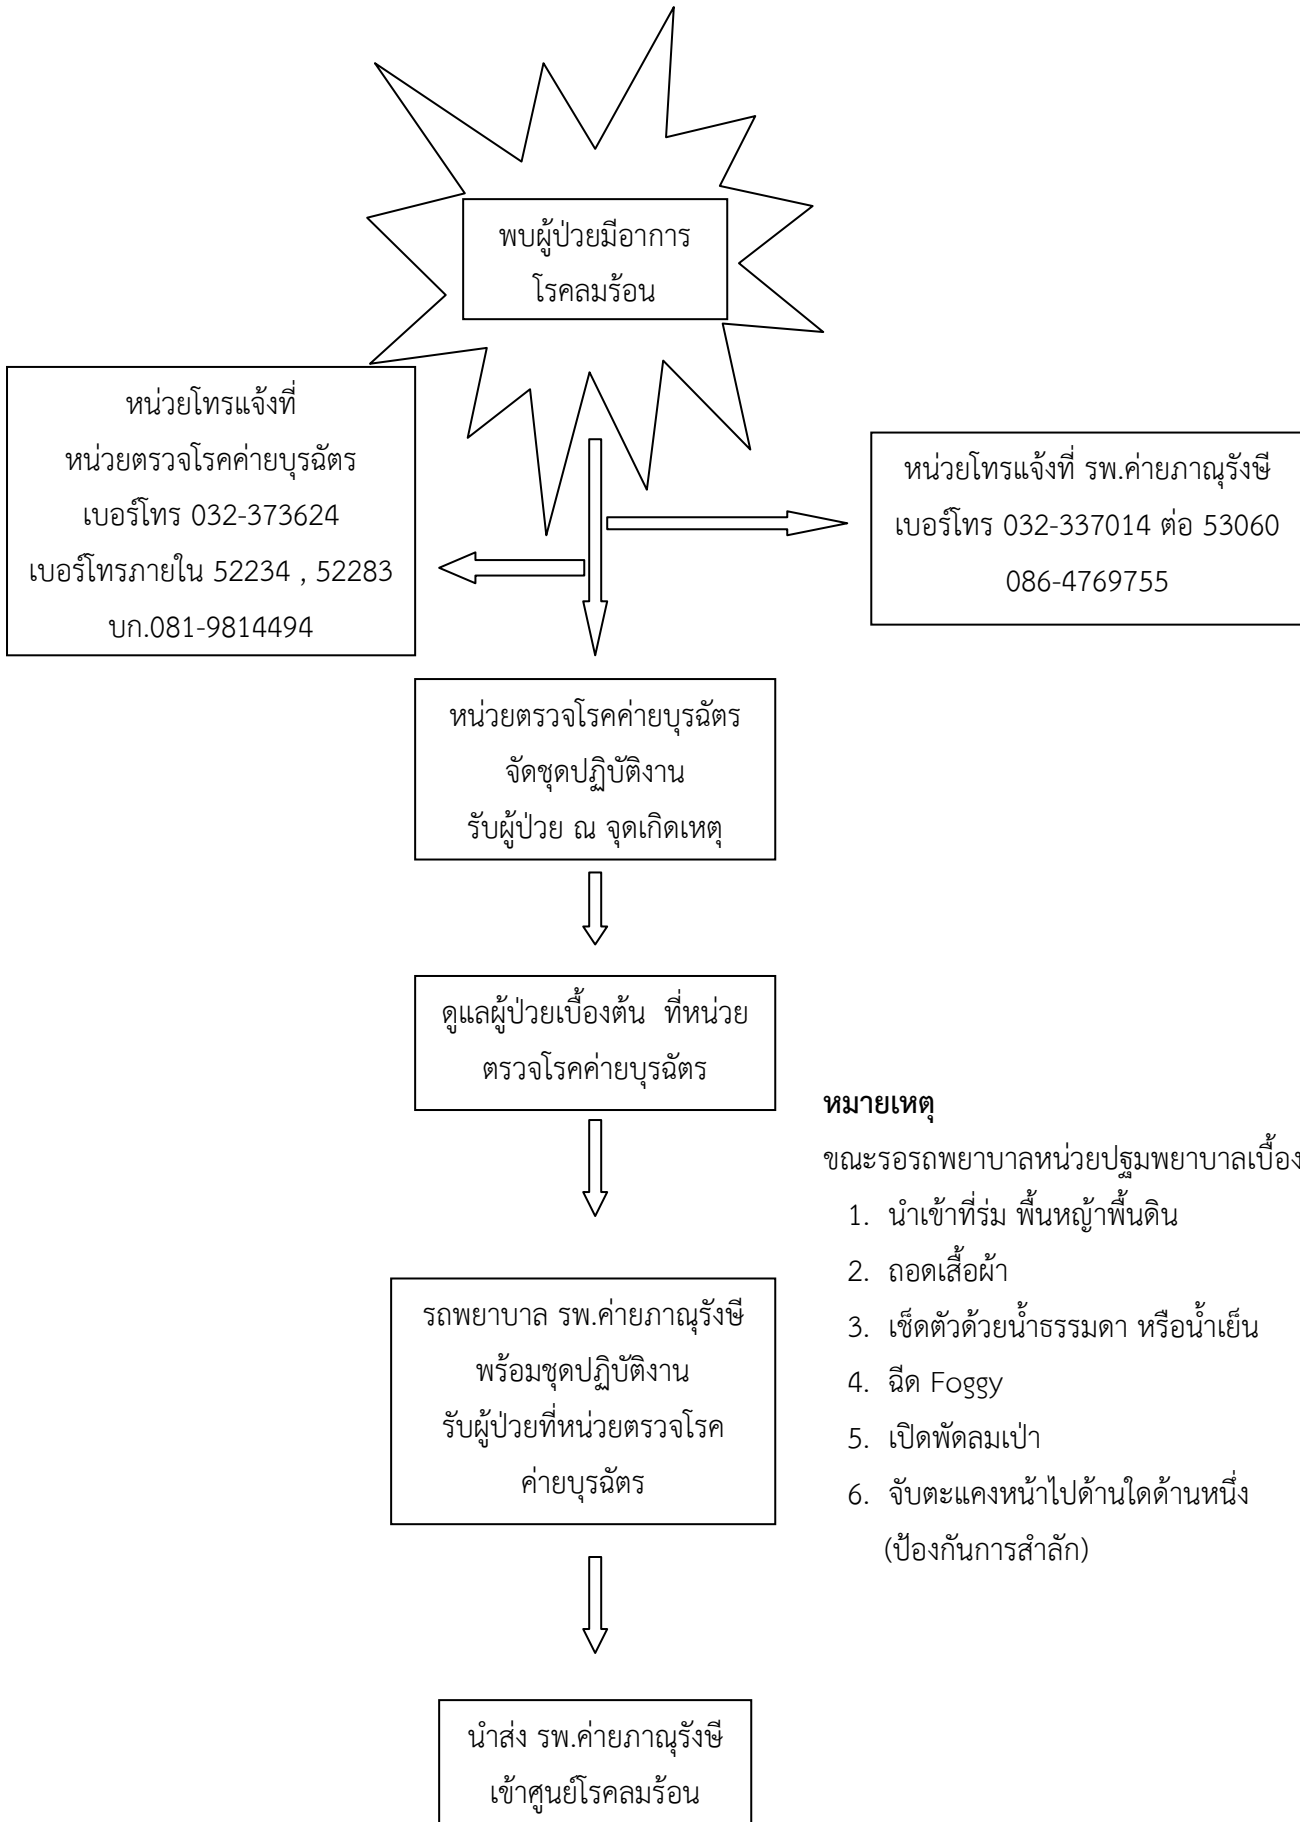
พบผู้ป่วยมีอาการ
โรคลมร้อน

หน่วยโทรแจ้งที่
หน่วยตรวจโรคค่ายบุรฉัตร
เบอร์โทร 032-373624
เบอร์โทรภายใน 52234 , 52283
บก.081-9814494

หน่วยโทรแจ้งที่ รพ.ค่ายภาณุรังษี
เบอร์โทร 032-337014 ต่อ 53060
086-4769755

หน่วยตรวจโรคค่ายบุรฉัตร
จัดชุดปฏิบัติงาน
รับผู้ป่วย ณ จุดเกิดเหตุ

ดูแลผู้ป่วยเบื้องต้น ที่หน่วย
ตรวจโรคค่ายบุรฉัตร

รถพยาบาล รพ.ค่ายภาณุรังษี
พร้อมชุดปฏิบัติงาน
รับผู้ป่วยที่หน่วยตรวจโรค
ค่ายบุรฉัตร

นำส่ง รพ.ค่ายภาณุรังษี
เข้าศูนย์โรคลมร้อน

หมายเหตุ

ขณะรอรถพยาบาลหน่วยปฐมพยาบาลเบื้อง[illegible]
1. นำเข้าที่ร่ม พื้นหญ้าพื้นดิน
2. ถอดเสื้อผ้า
3. เช็ดตัวด้วยน้ำธรรมดา หรือน้ำเย็น
4. ฉีด Foggy
5. เปิดพัดลมเป่า
6. จับตะแคงหน้าไปด้านใดด้านหนึ่ง (ป้องกันการสำลัก)